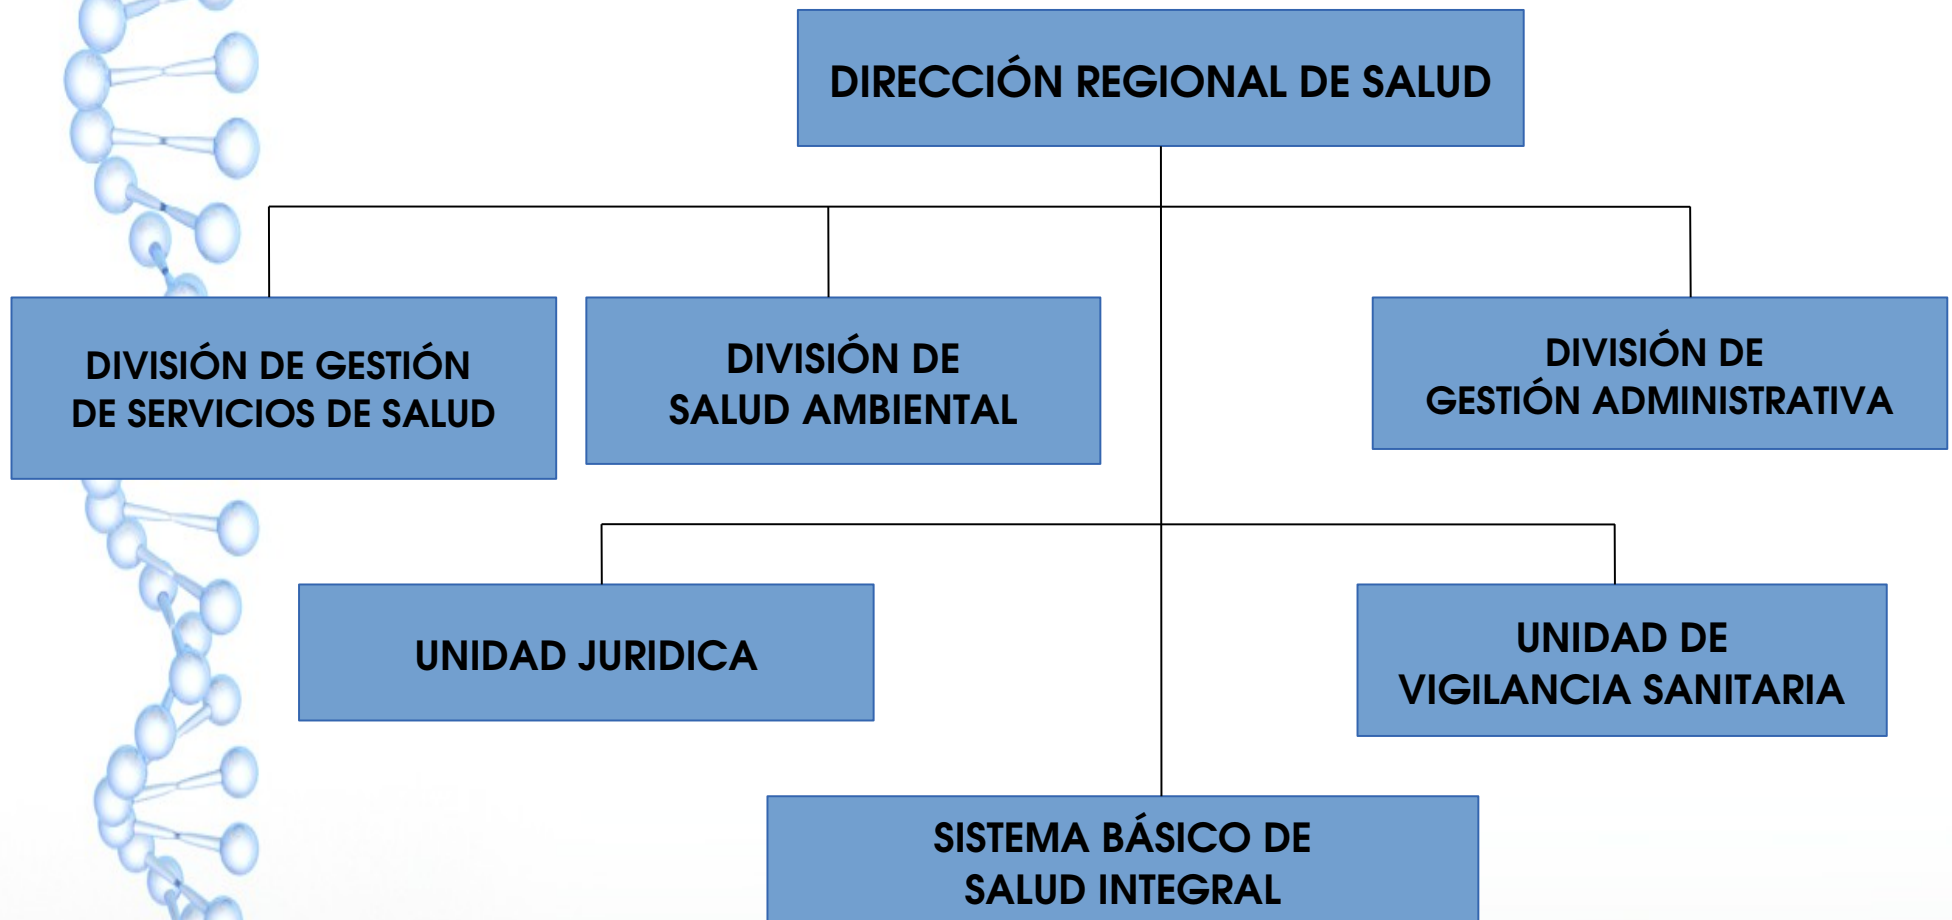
DIRECCIÓN REGIONAL DE SALUD

DIVISIÓN DE GESTIÓN DE SERVICIOS DE SALUD

DIVISIÓN DE SALUD AMBIENTAL

DIVISIÓN DE GESTIÓN ADMINISTRATIVA

UNIDAD JURIDICA

UNIDAD DE VIGILANCIA SANITARIA

SISTEMA BÁSICO DE SALUD INTEGRAL